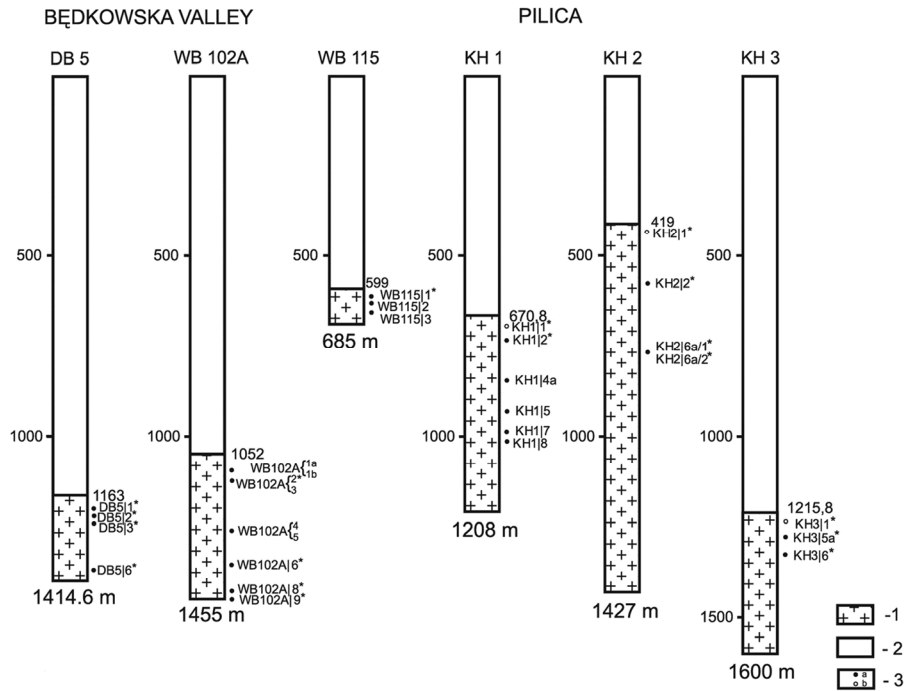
BĘDKOWSKA VALLEY

PILICA

DB 5

WB 102A

WB 115

KH 1

KH 2

KH 3

500

1000

500

1000

500

500

1000

500

1000

500

1000

1500

1163
DB5|1*
DB5|2*
DB5|3*
DB5|6*

1414.6 m

1052
WB102A{1a 1b
WB102A{2* 3
WB102A{4 5
WB102A|6*
WB102A|8*
WB102A|9*

1455 m

599
WB115|1*
WB115|2
WB115|3

685 m

670.8
KH1|1*
KH1|2*
KH1|4a
KH1|5
KH1|7
KH1|8

1208 m

419
KH2|1*
KH2|2*
KH2|6a/1*
KH2|6a/2*

1427 m

1215.8
KH3|1*
KH3|5a*
KH3|6*

1600 m

-1

- 2

a b - 3